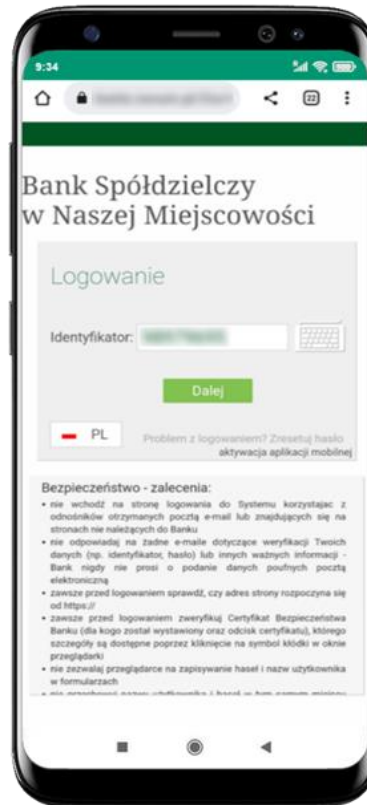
9:34

22

Bank Spółdzielczy w Naszej Miejscowości

Logowanie

Identyfikator: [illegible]

Dalej

PL

Problem z logowaniem? Zresetuj hasło

aktywacja aplikacji mobilnej

Bezpieczeństwo - zalecenia:

• nie wchodź na stronę logowania do Systemu korzystając z odnośników otrzymanych pocztą e-mail lub znajdujących się na stronach nie należących do Banku
• nie odpowiadaj na żadne e-maile dotyczące weryfikacji Twoich danych (np. identyfikator, hasło) lub innych ważnych informacji - Bank nigdy nie prosi o podanie danych poufnych pocztą elektroniczną
• zawsze przed logowaniem sprawdź, czy adres strony rozpoczyna się od https://
• zawsze przed logowaniem zweryfikuj Certyfikat Bezpieczeństwa Banku (dla kogo został wystawiony oraz odcisk certyfikatu), którego szczegóły są dostępne poprzez kliknięcie na symbol kłódki w oknie przeglądarki
• nie zezwalaj przeglądarce na zapisywanie haseł i nazw użytkownika w formularzach
• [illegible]